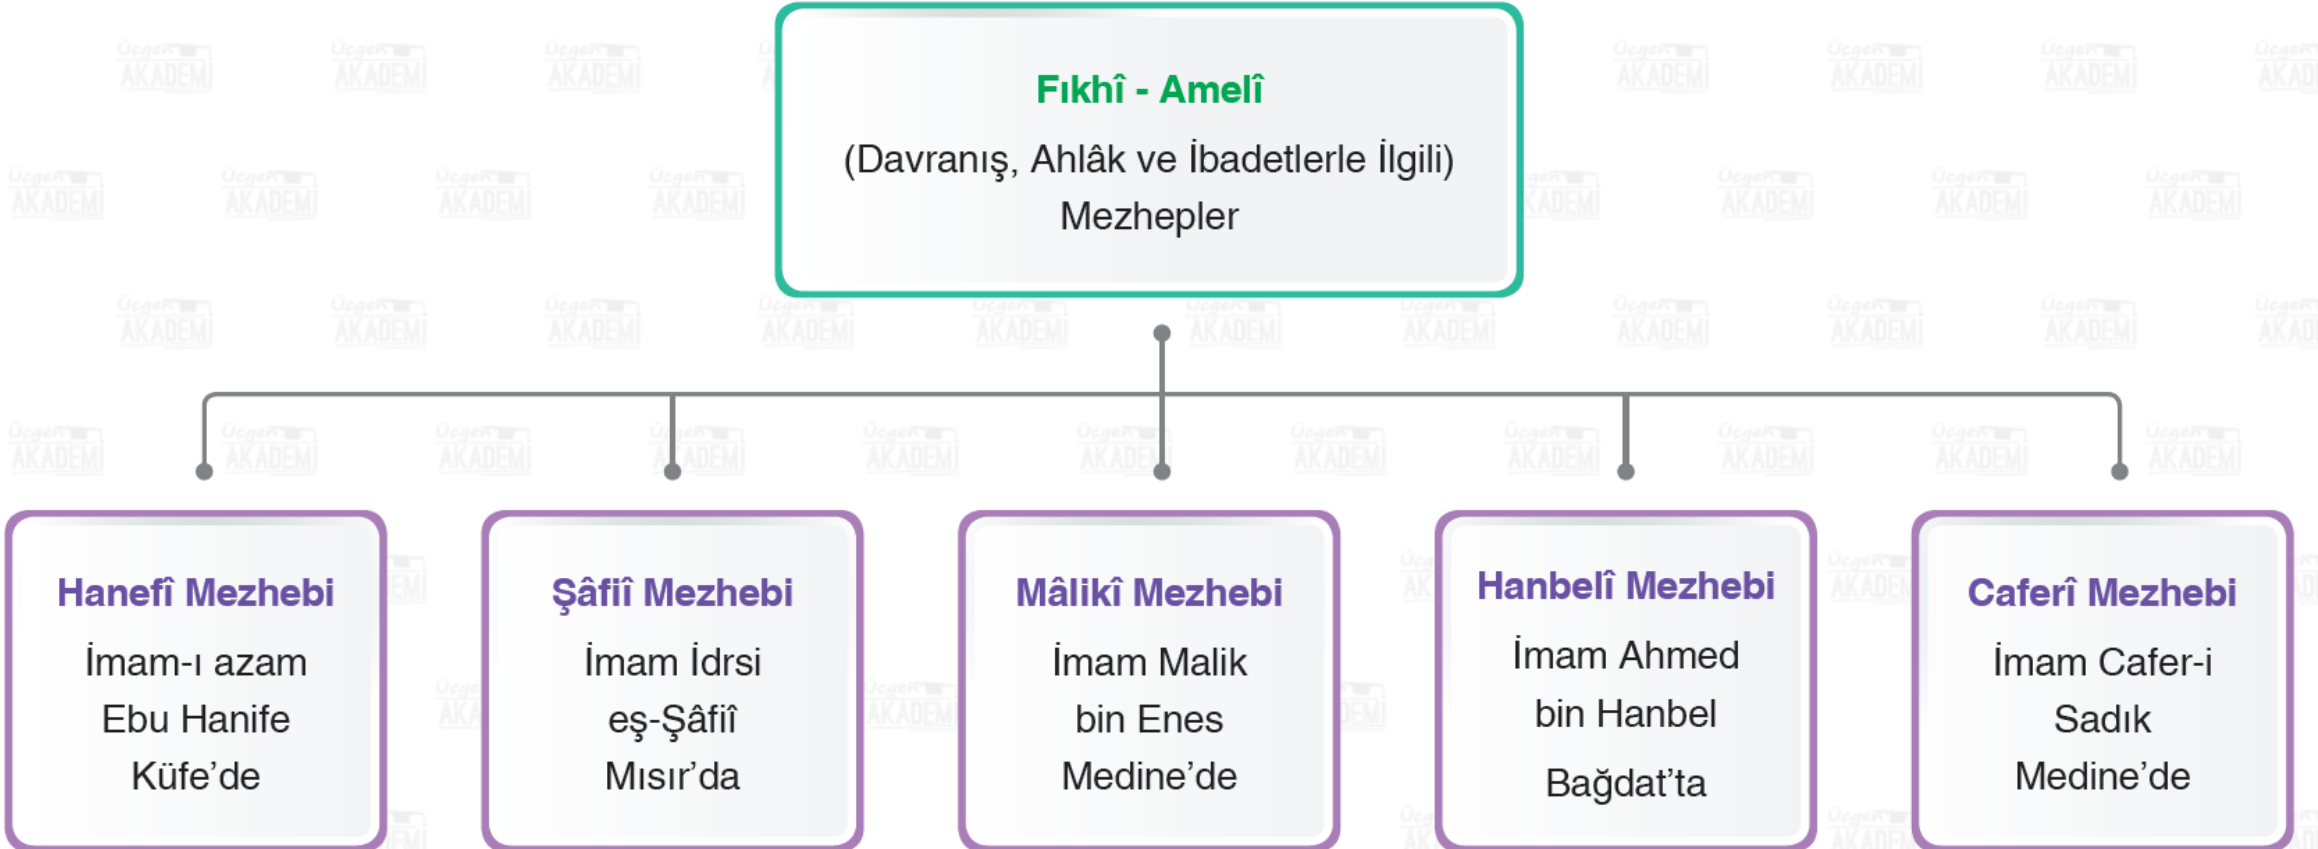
Fıkhî - Amelî
(Davranış, Ahlâk ve İbadetlerle İlgili) Mezhepler

Hanefî Mezhebi
İmam-ı azam Ebu Hanife Küfe'de

Şâfiî Mezhebi
İmam İdrsi eş-Şâfiî Mısır'da

Mâlikî Mezhebi
İmam Malik bin Enes Medine'de

Hanbelî Mezhebi
İmam Ahmed bin Hanbel Bağdat'ta

Caferî Mezhebi
İmam Cafer-i Sadık Medine'de